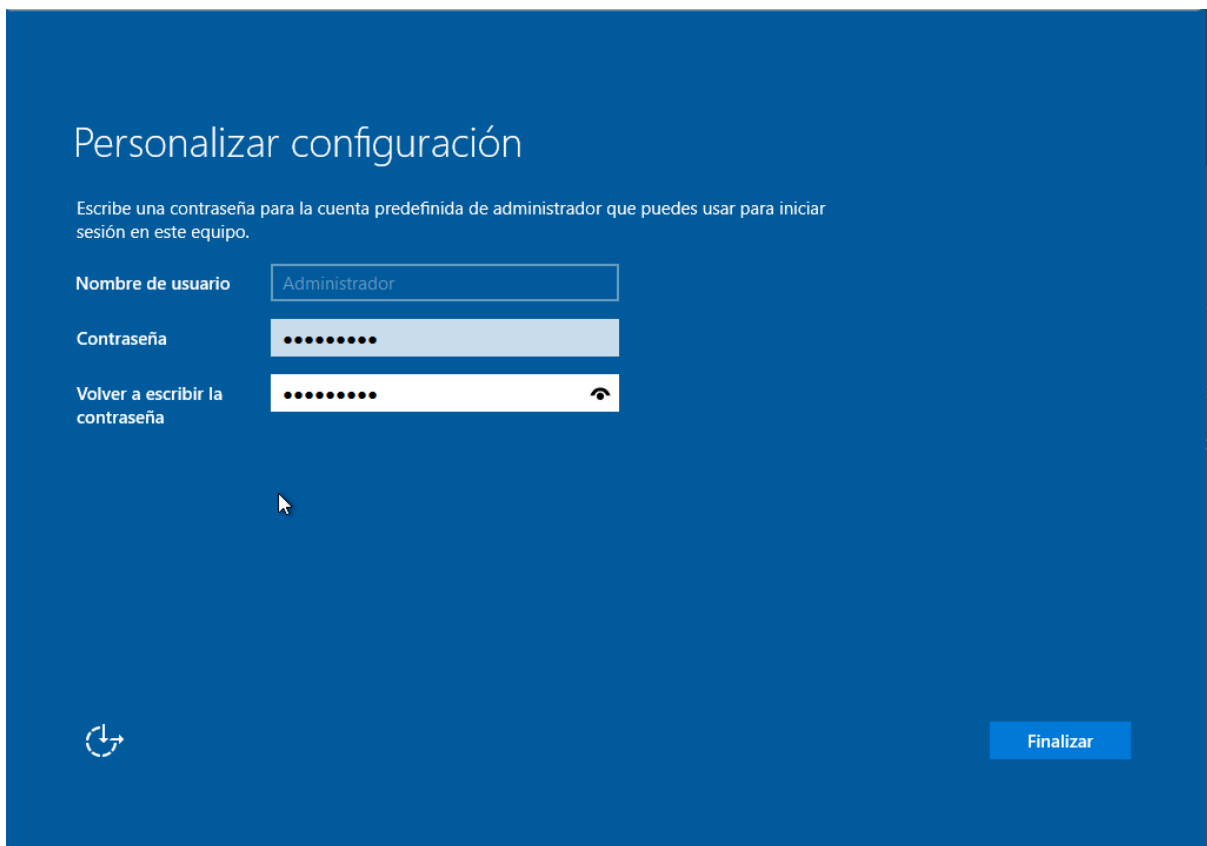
Personalizar configuración

Escribe una contraseña para la cuenta predefinida de administrador que puedes usar para iniciar sesión en este equipo.

Nombre de usuario Administrador

Contraseña •••••••••

Volver a escribir la contraseña •••••••••

Finalizar